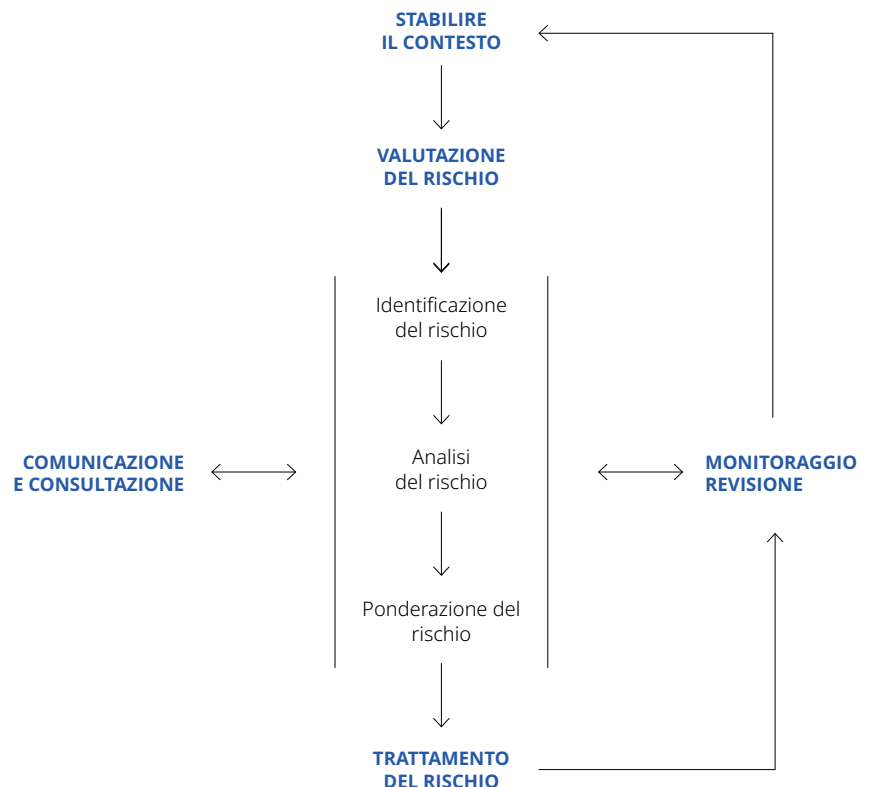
STABILIRE IL CONTESTO

VALUTAZIONE DEL RISCHIO

Identificazione del rischio

Analisi del rischio

Ponderazione del rischio

COMUNICAZIONE E CONSULTAZIONE

MONITORAGGIO REVISIONE

TRATTAMENTO DEL RISCHIO